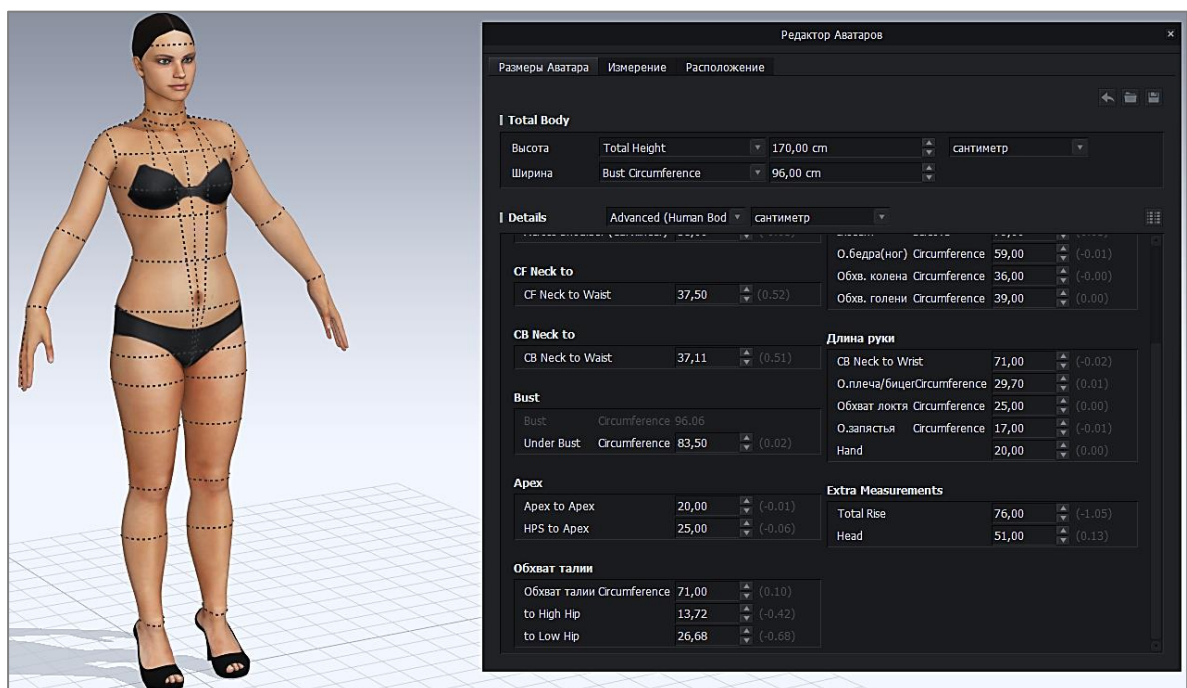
Редактор Аватаров

Размеры Аватара | Измерение | Расположение

Total Body

Высота | Total Height | 170,00 cm | сантиметр
Ширина | Bust Circumference | 96,00 cm

Details | Advanced (Human Bod | сантиметр

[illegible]

CF Neck to
CF Neck to Waist | 37,50 | (0.52)

CB Neck to
CB Neck to Waist | 37,11 | (0.51)

Bust
Bust | Circumference 96.06
Under Bust | Circumference | 83,50 | (0.02)

Apex
Apex to Apex | 20,00 | (-0.01)
HPS to Apex | 25,00 | (-0.06)

Обхват талии
Обхват талии Circumference | 71,00 | (0.10)
to High Hip | 13,72 | (-0.42)
to Low Hip | 26,68 | (-0.68)

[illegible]
О.бедра(ног) Circumference | 59,00 | (-0.01)
Обхв. колена Circumference | 36,00 | (-0.00)
Обхв. голени Circumference | 39,00 | (0.00)

Длина руки
CB Neck to Wrist | 71,00 | (-0.02)
О.плеча/бицерCircumference | 29,70 | (0.01)
Обхват локтя Circumference | 25,00 | (0.00)
О.запястья Circumference | 17,00 | (-0.01)
Hand | 20,00 | (0.00)

Extra Measurements
Total Rise | 76,00 | (-1.05)
Head | 51,00 | (0.13)